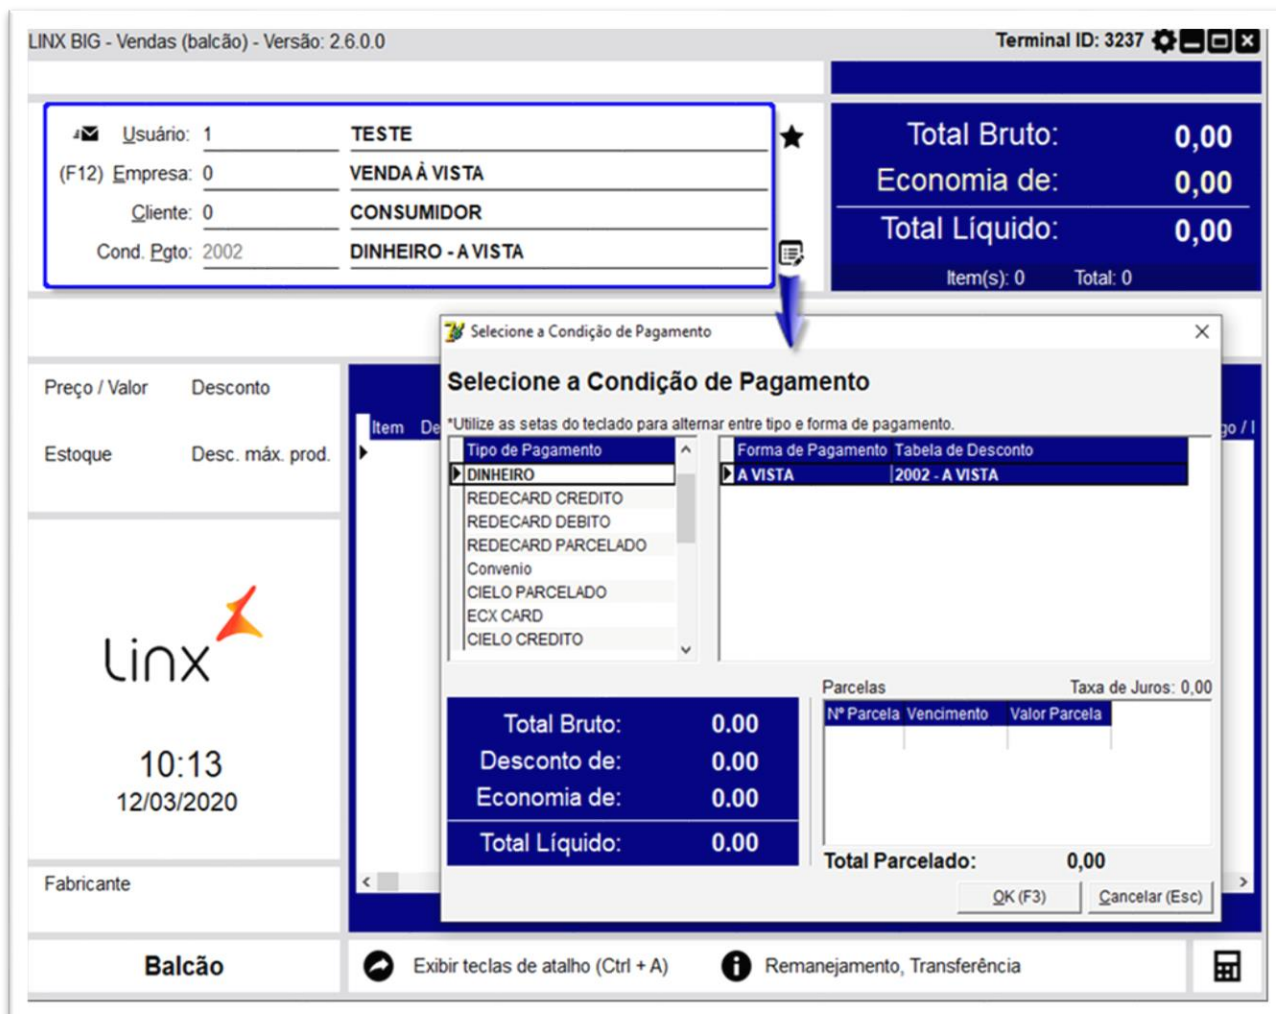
LINX BIG - Vendas (balcão) - Versão: 2.6.0.0

Terminal ID: 3237

Usuário: 1 TESTE
(F12) Empresa: 0 VENDA À VISTA
Cliente: 0 CONSUMIDOR
Cond. Pgto: 2002 DINHEIRO - A VISTA

Total Bruto: 0,00
Economia de: 0,00
Total Líquido: 0,00
Item(s): 0 Total: 0

Preço / Valor Desconto
Estoque Desc. máx. prod.

Item De

go / I

linx

10:13
12/03/2020

Fabricante

Selecione a Condição de Pagamento

Selecione a Condição de Pagamento

*Utilize as setas do teclado para alternar entre tipo e forma de pagamento.

| Tipo de Pagamento |
|---|
| DINHEIRO |
| REDECARD CREDITO |
| REDECARD DEBITO |
| REDECARD PARCELADO |
| Convenio |
| CIELO PARCELADO |
| ECX CARD |
| CIELO CREDITO |

| Forma de Pagamento | Tabela de Desconto |
|---|---|
| A VISTA | 2002 - A VISTA |

Total Bruto: 0.00
Desconto de: 0.00
Economia de: 0.00
Total Líquido: 0.00

Parcelas Taxa de Juros: 0,00

| Nº Parcela | Vencimento | Valor Parcela |
|---|---|---|

Total Parcelado: 0,00

OK (F3) Cancelar (Esc)

Balcão

Exibir teclas de atalho (Ctrl + A)

Remanejamento, Transferência